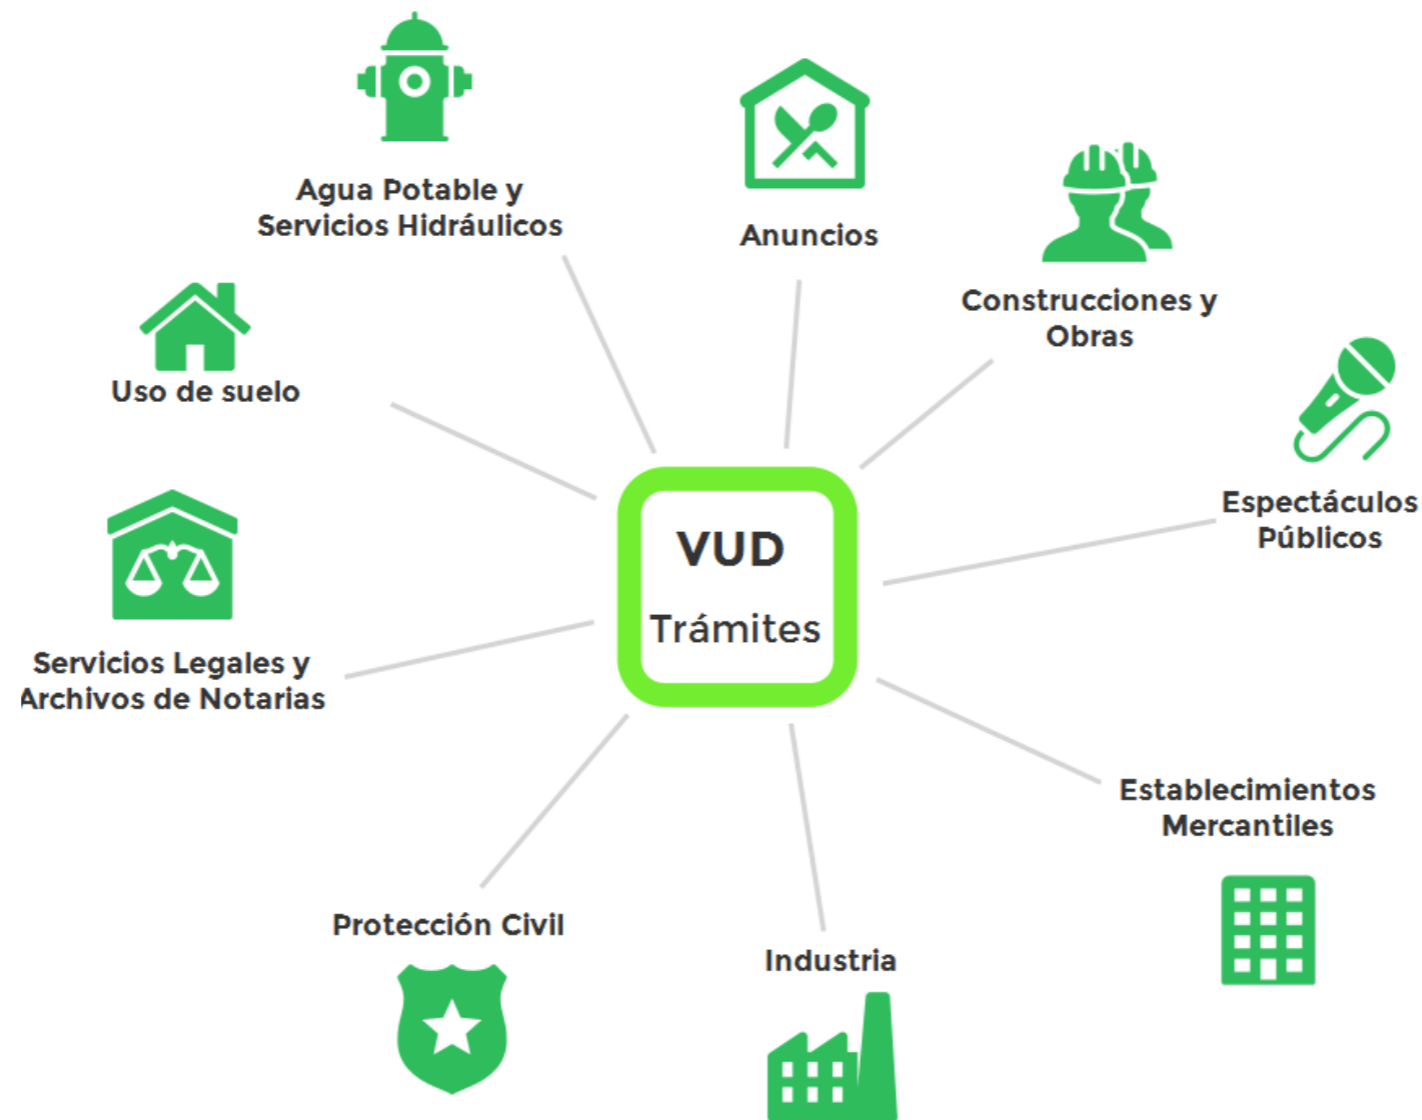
Agua Potable y Servicios Hidráulicos

Anuncios

Construcciones y Obras

Uso de suelo

Espectáculos Públicos

VUD

Trámites

Servicios Legales y Archivos de Notarias

Establecimientos Mercantiles

Protección Civil

Industria